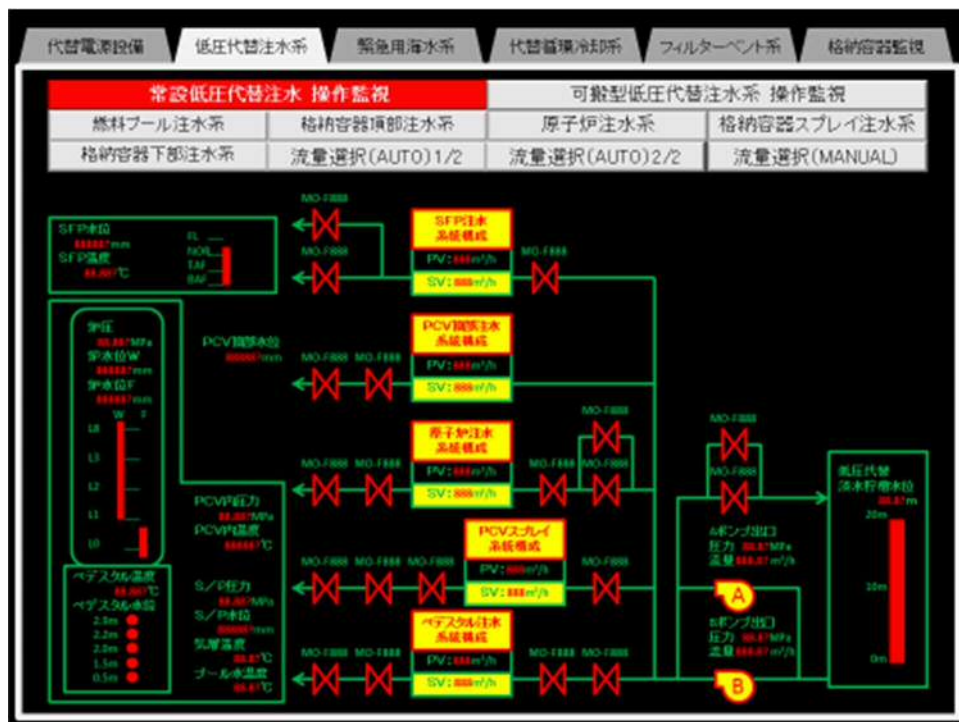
代替電源設備 | 低圧代替注水系 | 緊急用海水系 | 代替循環冷却系 | フィルターベント系 | 格納容器監視

常設低圧代替注水 操作監視
可搬型低圧代替注水系 操作監視
燃料プール注水系
格納容器頂部注水系
原子炉注水系
格納容器スプレイ注水系
格納容器下部注水系
流量選択(AUTO)1/2
流量選択(AUTO)2/2
流量選択(MANUAL)

SFP水位
888887mm
SFP温度
88.88℃
FL
NOL
TAF
BAF

MO-F888
MO-F888
SFP注水
系統構成
PV: 888m³/h
SV: 888m³/h
MO-F888

炉圧
88.887MPa
炉水位W
888887mm
炉水位F
888887mm
W F
L8
L3
L2
L1
L0

PCV頂部水位
888887mm
MO-F888 MO-F888
PCV頂部注水
系統構成
PV: 888m³/h
SV: 888m³/h

MO-F888
MO-F888 MO-F888
原子炉注水
系統構成
PV: 888m³/h
SV: 888m³/h
MO-F888 MO-F888

MO-F888
MO-F888

PCV内圧力
88.887MPa
PCV内温度
888887℃

MO-F888 MO-F888 MO-F888
PCVスプレイ
系統構成
PV: 888m³/h
SV: 888m³/h
MO-F888

ペデスタル温度
88.887℃
ペデスタル水位
2.5m
2.2m
2.0m
1.5m
0.5m

S/P圧力
88.887MPa
S/P水位
888887mm
気層温度
88.87℃
プール水温度
88.87℃

MO-F888 MO-F888
ペデスタル注水
系統構成
PV: 888m³/h
SV: 888m³/h
MO-F888 MO-F888

Aポンプ出口
圧力 88.87MPa
流量 888.87m³/h
A
Bポンプ出口
圧力 88.87MPa
流量 888.87m³/h
B

低圧代替
淡水貯槽水位
88.87m
20m
10m
0m